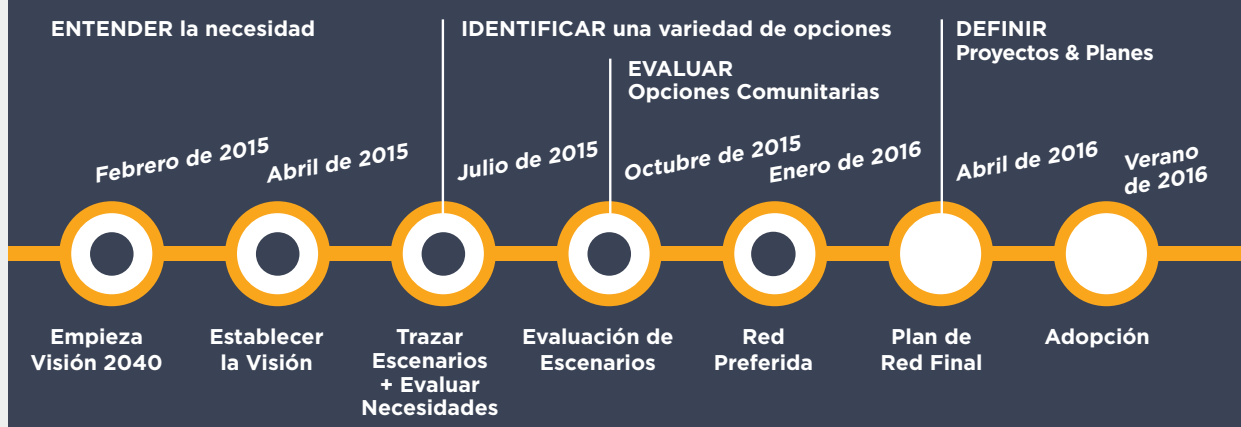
ENTENDER la necesidad

IDENTIFICAR una variedad de opciones

EVALUAR
Opciones Comunitarias

DEFINIR
Proyectos & Planes

Febrero de 2015
Empieza Visión 2040

Abril de 2015
Establecer la Visión

Julio de 2015
Trazar Escenarios + Evaluar Necesidades

Octubre de 2015
Evaluación de Escenarios

Enero de 2016
Red Preferida

Abril de 2016
Plan de Red Final

Verano de 2016
Adopción